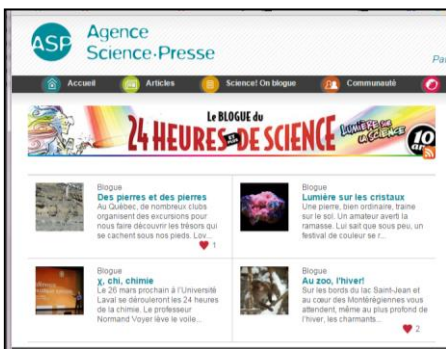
ASP Agence Science-Presse

Pa

Accueil Articles Science! On blogue Communauté

Le BLOGUE du 24 HEURES DE SCIENCE LUMIÈRE SUR LA SCIENCE 10 ans

Blogue
Des pierres et des pierres
Au Québec, de nombreux clubs organisent des excursions pour nous faire découvrir les trésors qui se cachent sous nos pieds. Lov...
1

Blogue
Lumière sur les cristaux
Une pierre, bien ordinaire, traîne sur le sol. Un amateur averti la ramasse. Lui sait que sous peu, un festival de couleur se r...

Blogue
χ, chi, chimie
Le 20 mars prochain à l'Université Laval se dérouleront les 24 heures de la chimie. Le professeur Normand Voyer lève le voile...

Blogue
Au zoo, l'hiver!
Sur les bords du lac Saint-Jean et au cœur des Montérégiennes vous attendent, même au plus profond de l'hiver, les charmants...
2